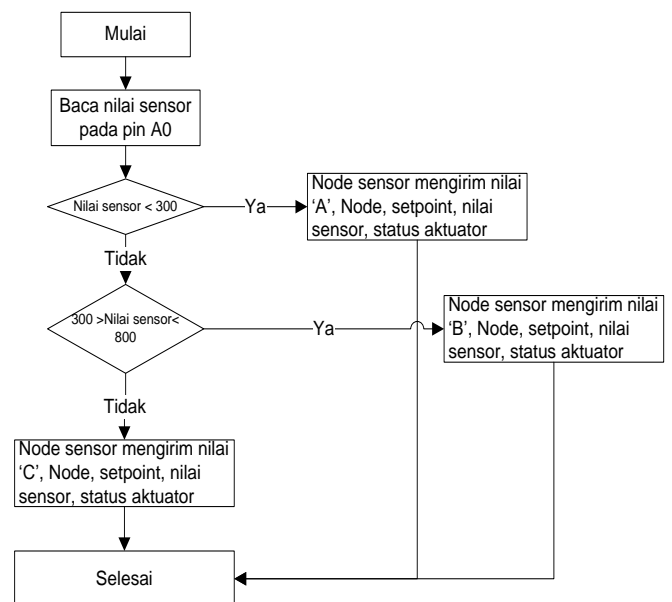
Mulai

Baca nilai sensor pada pin A0

Nilai sensor < 300

Ya

Node sensor mengirim nilai 'A', Node, setpoint, nilai sensor, status aktuator

Tidak

300 >Nilai sensor< 800

Ya

Node sensor mengirim nilai 'B', Node, setpoint, nilai sensor, status aktuator

Tidak

Node sensor mengirim nilai 'C', Node, setpoint, nilai sensor, status aktuator

Selesai